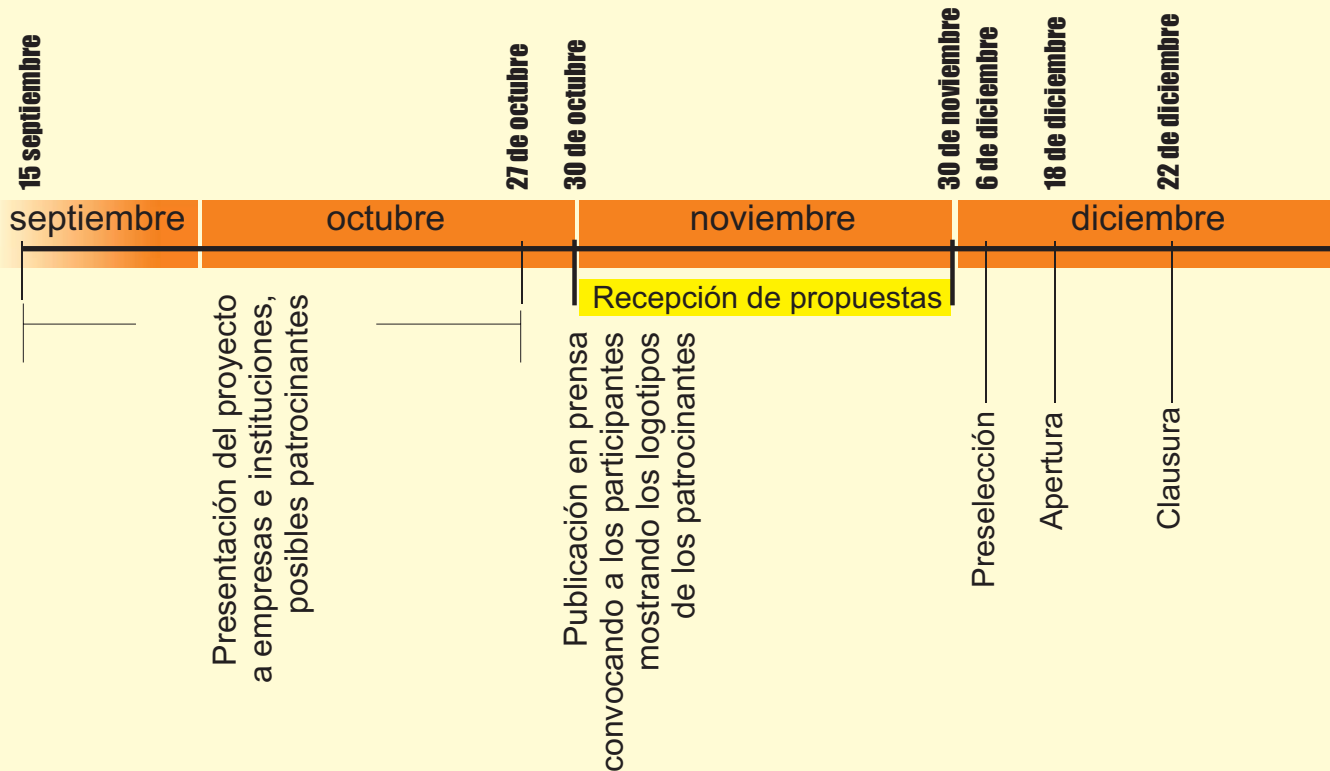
15 septiembre

27 de octubre

30 de octubre

30 de noviembre

6 de diciembre

18 de diciembre

22 de diciembre

septiembre

octubre

noviembre

diciembre

Recepción de propuestas

Presentación del proyecto a empresas e instituciones, posibles patrocinantes

Publicación en prensa convocando a los participantes mostrando los logotipos de los patrocinantes

Preselección

Apertura

Clausura